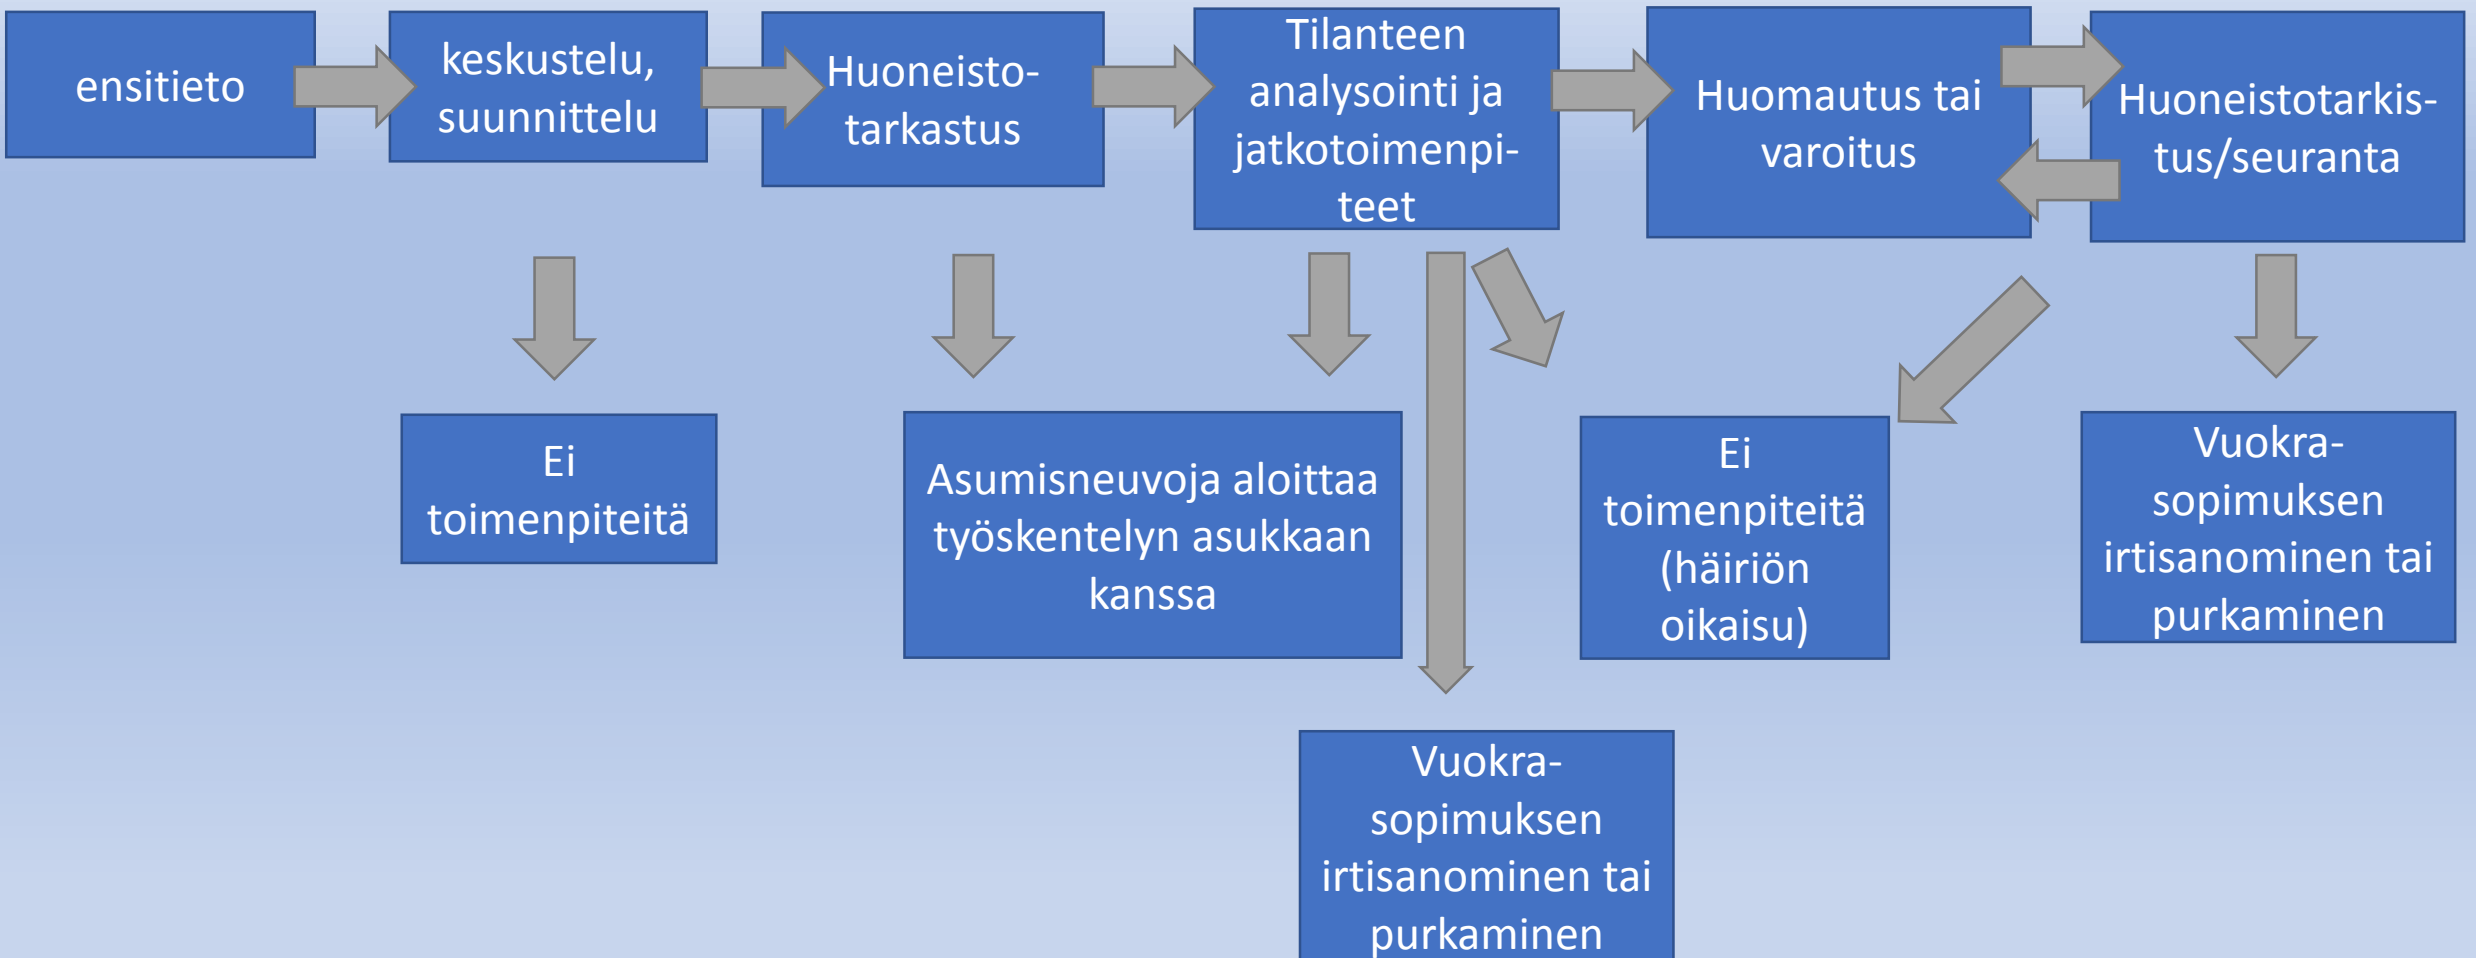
ensitieto

keskustelu, suunnittelu

Huoneisto-tarkastus

Tilanteen analysointi ja jatkotoimenpi-teet

Huomautus tai varoitus

Huoneistotarkis-tus/seuranta

Ei toimenpiteitä

Asumisneuvoja aloittaa työskentelyn asukkaan kanssa

Ei toimenpiteitä (häiriön oikaisu)

Vuokra-sopimuksen irtisanominen tai purkaminen

Vuokra-sopimuksen irtisanominen tai purkaminen